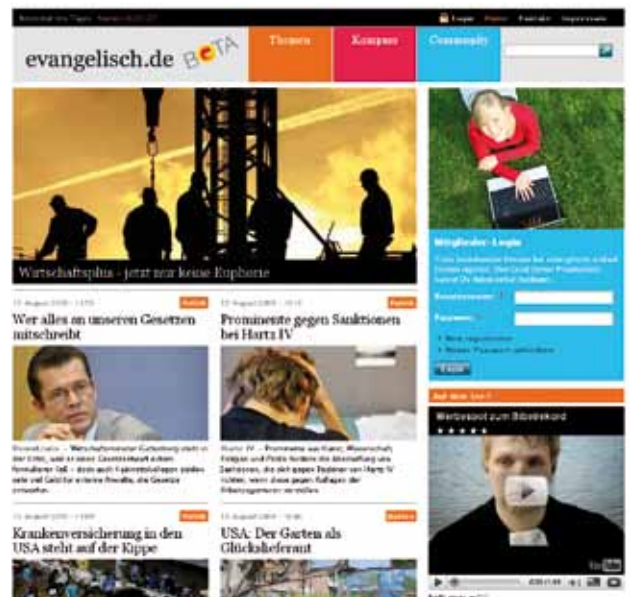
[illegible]

Login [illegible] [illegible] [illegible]

evangelisch.de BETA

Themen

Kompass

Community

Wirtschaftsplus - jetzt nur keine Euphorie

13. August 2009 - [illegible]

Politik

Wer alles an unseren Gesetzen mitschreibt

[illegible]

13. August 2009 - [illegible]

Politik

Prominente gegen Sanktionen bei Hartz IV

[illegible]

13. August 2009 - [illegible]

Politik

Krankenversicherung in den USA steht auf der Kippe

13. August 2009 - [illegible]

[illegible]

USA: Der Garten als Glückslieferant

Mitglieder-Login

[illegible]

Benutzername:

Passwort:

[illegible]

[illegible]

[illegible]

Auf dem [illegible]

Werbespot zum Bibelrekord

★ ★ ★ ★ ★

YouTube